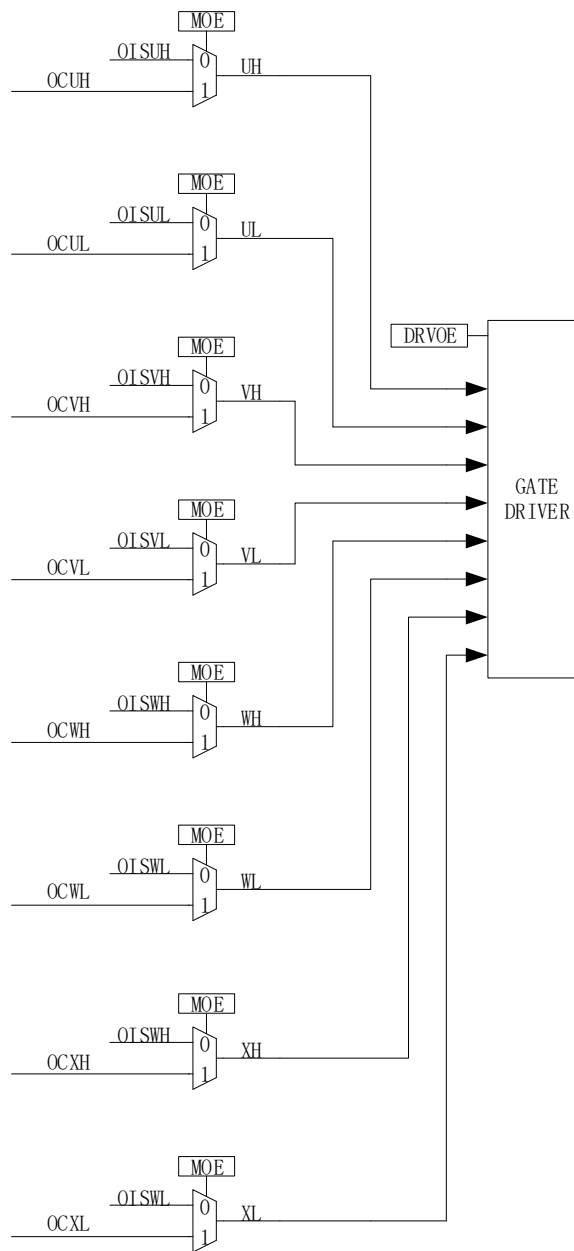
MOE
OISUH
0
OCUH
1
UH

MOE
OISUL
0
OCUL
1
UL

DRVOE

MOE
OISVH
0
OCVH
1
VH

GATE DRIVER

MOE
OISVL
0
OCVL
1
VL

MOE
OISWH
0
OCWH
1
WH

MOE
OISWL
0
OCWL
1
WL

MOE
OISWH
0
OCXH
1
XH

MOE
OISWL
0
OCXL
1
XL